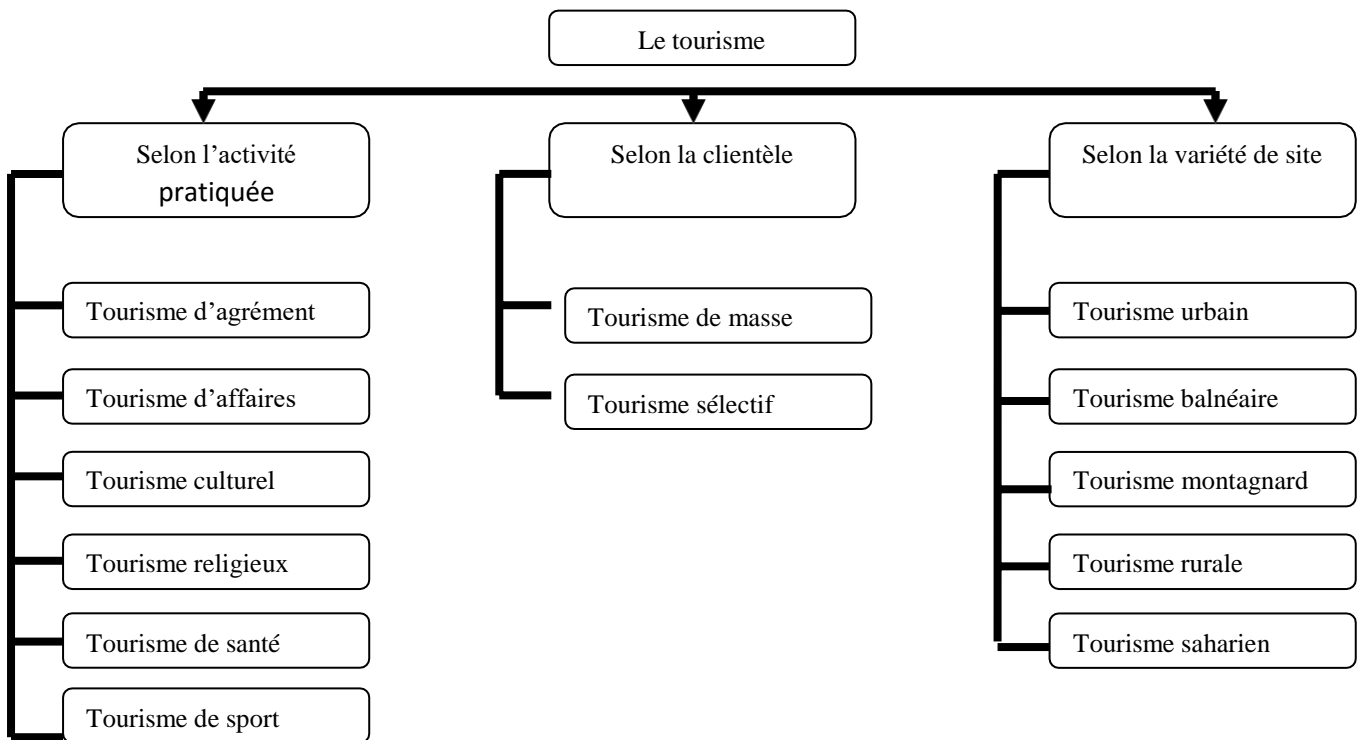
Le tourisme

Selon l'activité pratiquée

Tourisme d'agrément

Tourisme d'affaires

Tourisme culturel

Tourisme religieux

Tourisme de santé

Tourisme de sport

Selon la clientèle

Tourisme de masse

Tourisme sélectif

Selon la variété de site

Tourisme urbain

Tourisme balnéaire

Tourisme montagnard

Tourisme rurale

Tourisme saharien